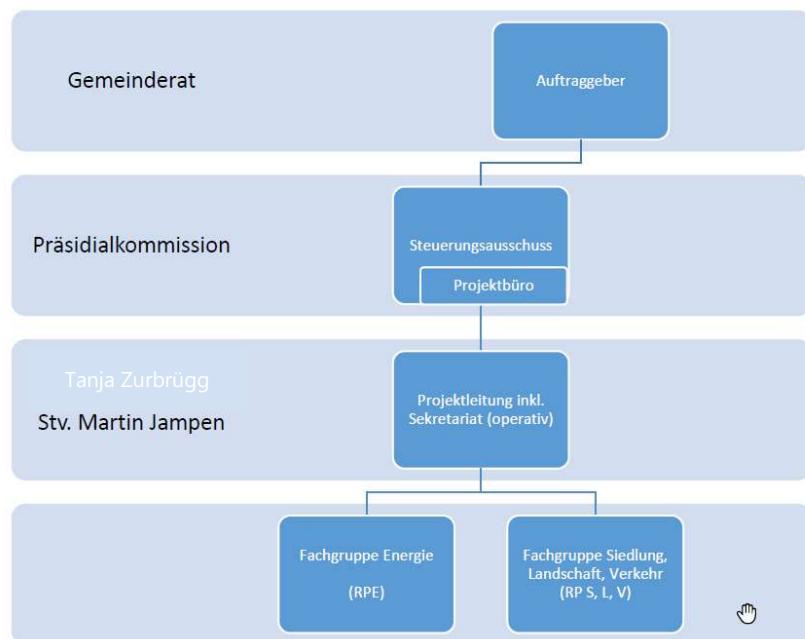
Gemeinderat

Auftraggeber

Präsidialkommission

Steuerungsausschuss

Projektbüro

Tanja Zurbrügg

Stv. Martin Jampen

Projektleitung inkl. Sekretariat (operativ)

Fachgruppe Energie

(RPE)

Fachgruppe Siedlung, Landschaft, Verkehr (RP S, L, V)